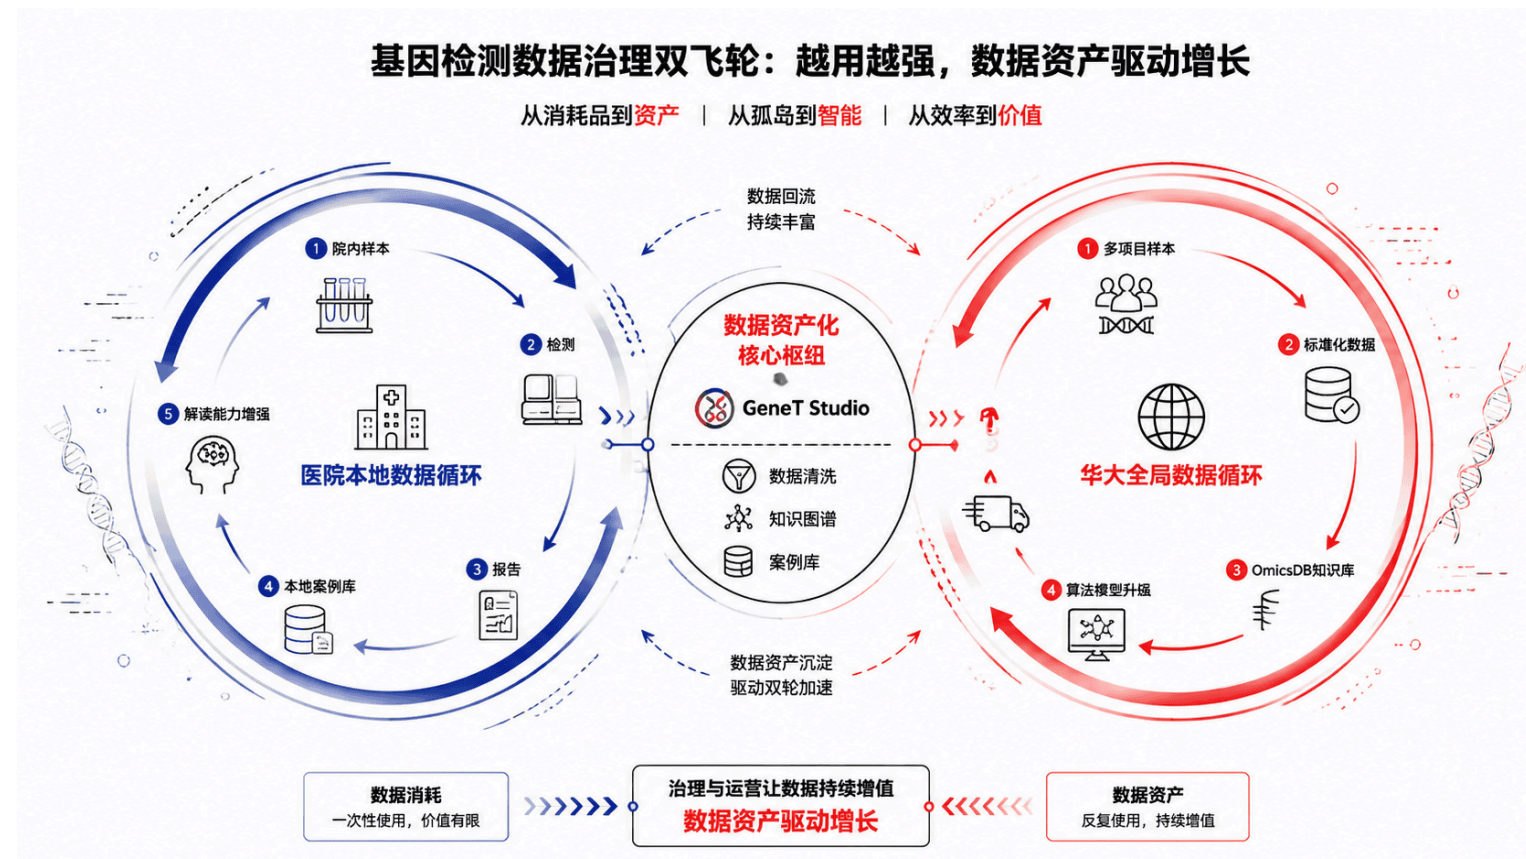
基因检测数据治理双飞轮：越用越强，数据资产驱动增长

从消耗品到资产 | 从孤岛到智能 | 从效率到价值

数据回流
持续丰富

1 院内样本
2 检测
3 报告
4 本地案例库
5 解读能力增强

医院本地数据循环

数据资产化
核心枢纽

GeneT Studio

数据清洗
知识图谱
案例库

1 多项目样本
2 标准化数据
3 OmicsDB知识库
4 算法模型升级

华大全局数据循环

数据资产沉淀
驱动双轮加速

数据消耗
一次性使用，价值有限

治理与运营让数据持续增值
数据资产驱动增长

数据资产
反复使用，持续增值